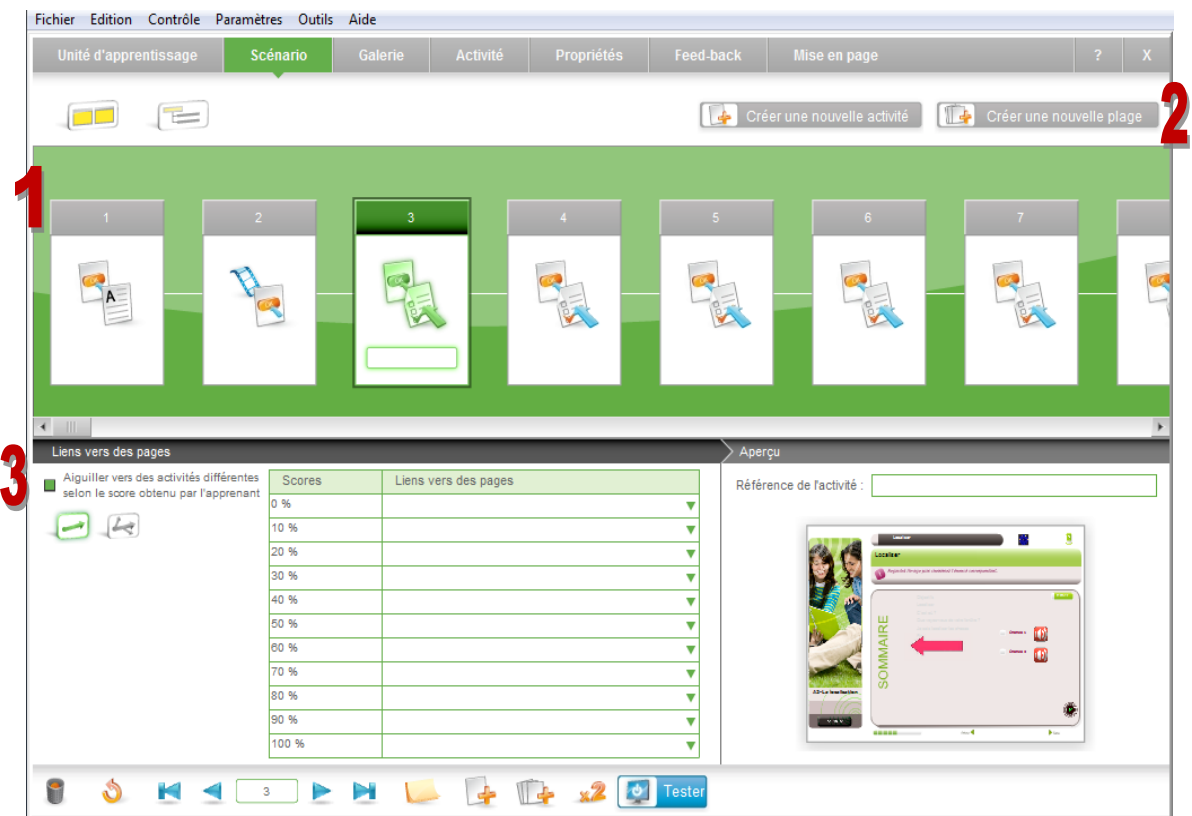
Fichier Edition Contrôle Paramètres Outils Aide

Unité d'apprentissage | Scénario | Galerie | Activité | Propriétés | Feed-back | Mise en page | ? | X

Créer une nouvelle activité

Créer une nouvelle plage

2

1

1 2 3 4 5 6 7

Liens vers des pages

Aperçu

3

Aiguiller vers des activités différentes selon le score obtenu par l'apprenant

| Scores | Liens vers des pages |
|---|---|
| 0 % | |
| 10 % | |
| 20 % | |
| 30 % | |
| 40 % | |
| 50 % | |
| 60 % | |
| 70 % | |
| 80 % | |
| 90 % | |
| 100 % | |

Référence de l'activité :

Localiser

SOMMAIRE

3

Tester